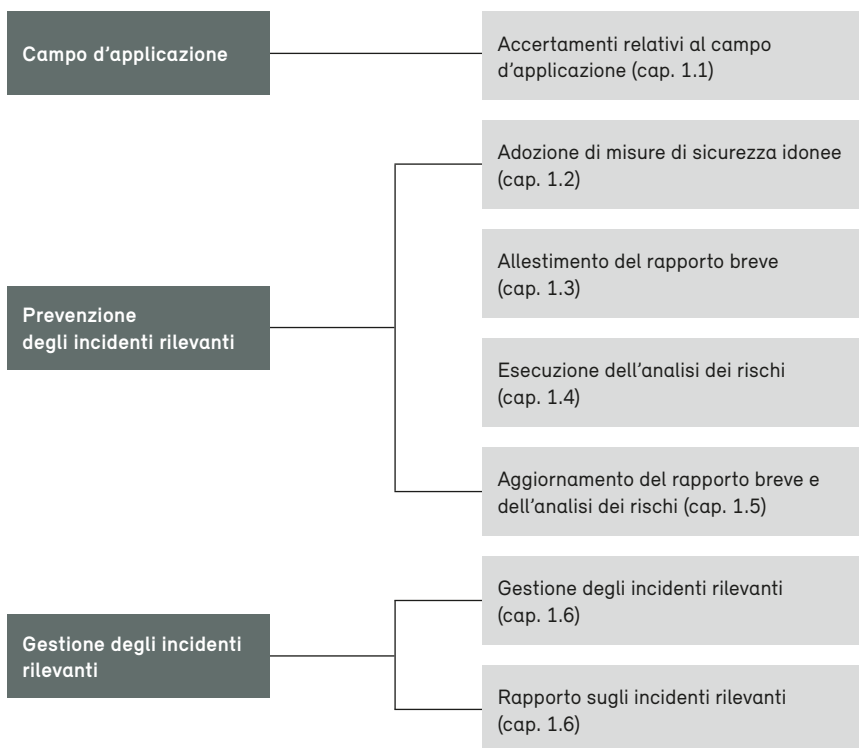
Campo d’applicazione

Accertamenti relativi al campo d’applicazione (cap. 1.1)

Prevenzione degli incidenti rilevanti

Adozione di misure di sicurezza idonee (cap. 1.2)

Allestimento del rapporto breve (cap. 1.3)

Esecuzione dell’analisi dei rischi (cap. 1.4)

Aggiornamento del rapporto breve e dell’analisi dei rischi (cap. 1.5)

Gestione degli incidenti rilevanti

Gestione degli incidenti rilevanti (cap. 1.6)

Rapporto sugli incidenti rilevanti (cap. 1.6)